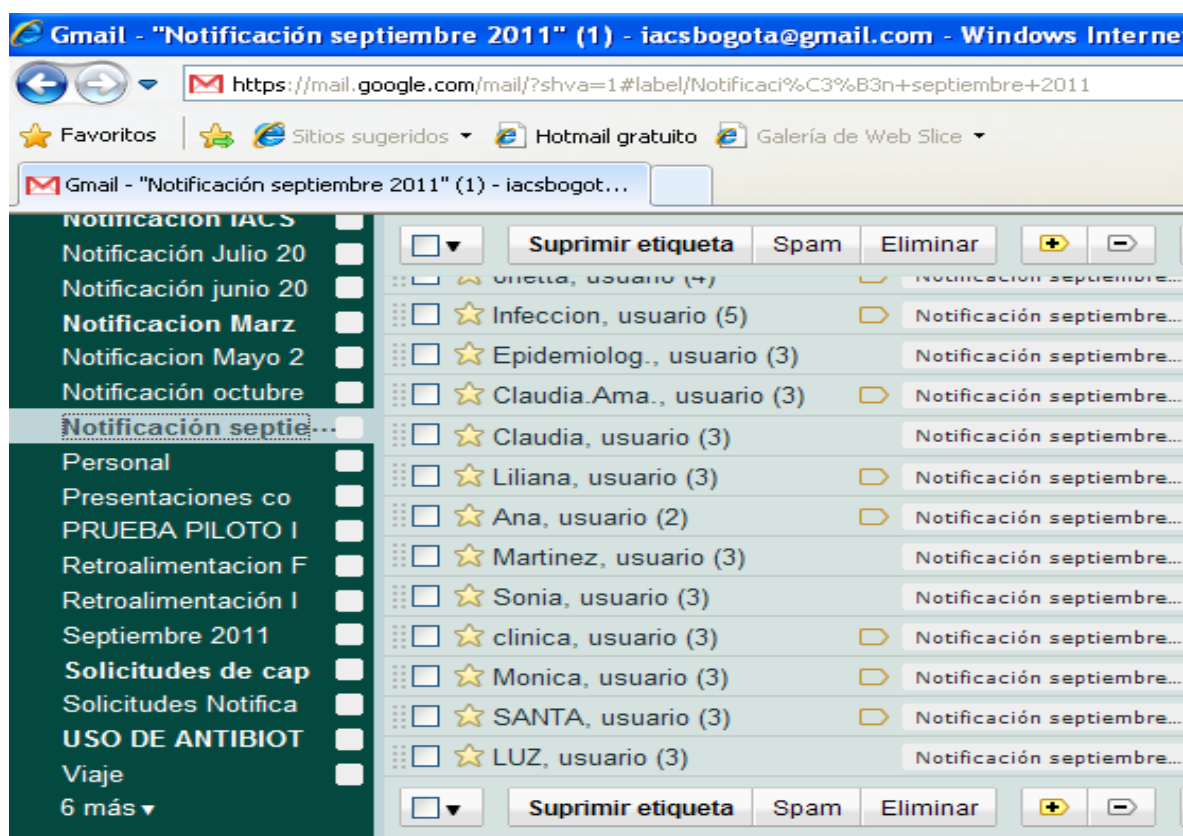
Gmail - "Notificación septiembre 2011" (1) - iacsbogota@gmail.com - Windows Interne

https://mail.google.com/mail/?shva=1#label/Notificaci%C3%B3n+septiembre+2011

Favoritos | Sitios sugeridos ▾ Hotmail gratuito Galería de Web Slice ▾

Gmail - "Notificación septiembre 2011" (1) - iacsbogot...

Notificacion IACS
Notificación Julio 20
Notificación junio 20
Notificacion Marz
Notificacion Mayo 2
Notificación octubre
Notificación septie...
Personal
Presentaciones co
PRUEBA PILOTO I
Retroalimentacion F
Retroalimentación I
Septiembre 2011
Solicitudes de cap
Solicitudes Notifica
USO DE ANTIBIOT
Viaje
6 más ▾

Suprimir etiqueta | Spam | Eliminar

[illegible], usuario (4) Notificación septiembre...
Infeccion, usuario (5) Notificación septiembre...
Epidemiolog., usuario (3) Notificación septiembre...
Claudia.Ama., usuario (3) Notificación septiembre...
Claudia, usuario (3) Notificación septiembre...
Liliana, usuario (3) Notificación septiembre...
Ana, usuario (2) Notificación septiembre...
Martinez, usuario (3) Notificación septiembre...
Sonia, usuario (3) Notificación septiembre...
clinica, usuario (3) Notificación septiembre...
Monica, usuario (3) Notificación septiembre...
SANTA, usuario (3) Notificación septiembre...
LUZ, usuario (3) Notificación septiembre...

Suprimir etiqueta | Spam | Eliminar